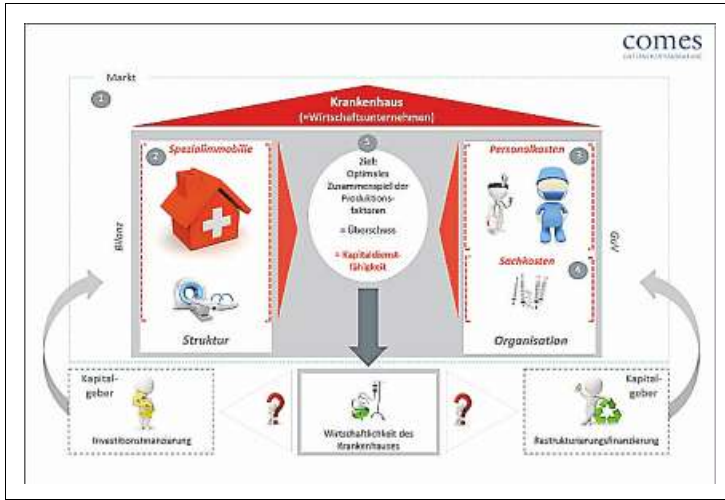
comes

Markt

1

Krankenhaus
(=Wirtschaftsunternehmen)

2 Spezialimmobilie

Struktur

5 Ziel: Optimales Zusammenspiel der Produktionsfaktoren

= Überschuss

= Kapitaldienstfähigkeit

Personalkosten 3

Sachkosten 4

Organisation

Bilanz

GuV

Kapitalgeber

Investitionsfinanzierung

?

Wirtschaftlichkeit des Krankenhauses

?

Kapitalgeber

Restrukturierungsfinanzierung